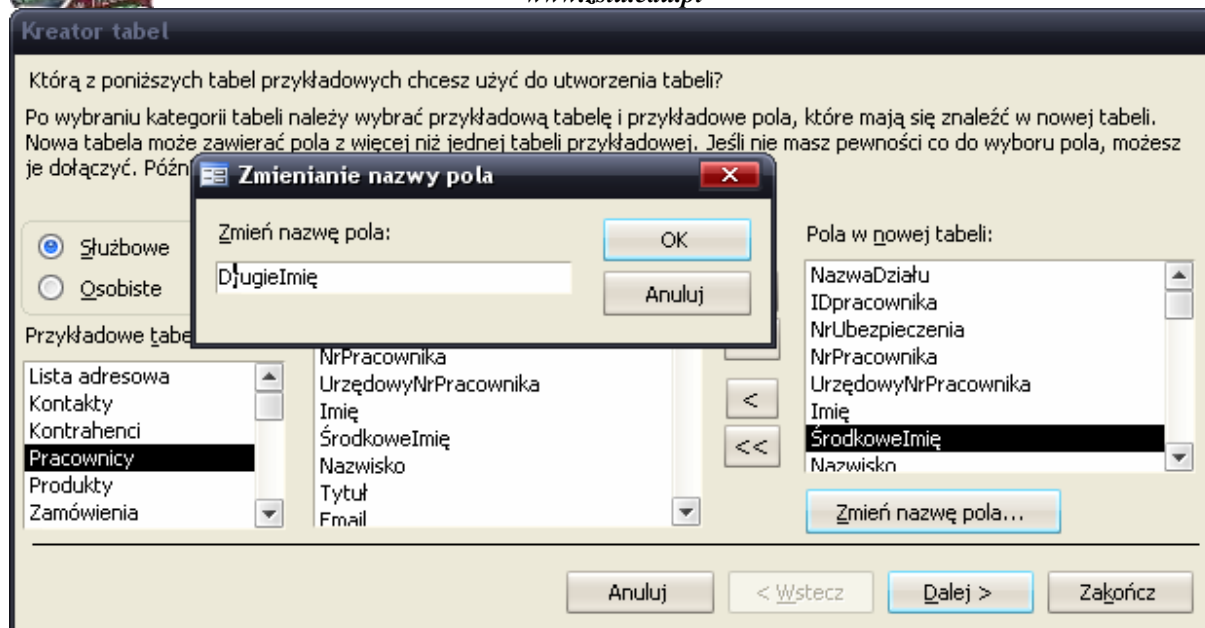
Kreator tabel

Którą z poniższych tabel przykładowych chcesz użyć do utworzenia tabeli?

Po wybraniu kategorii tabeli należy wybrać przykładową tabelę i przykładowe pola, które mają się znaleźć w nowej tabeli. Nowa tabela może zawierać pola z więcej niż jednej tabeli przykładowej. Jeśli nie masz pewności co do wyboru pola, możesz je dołączyć. Późn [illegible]

Zmienianie nazwy pola

Zmień nazwę pola:

DrugieImię

OK

Anuluj

Służbowe

Osobiste

Przykładowe tabe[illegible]

Lista adresowa
Kontakty
Kontrahenci
Pracownicy
Produkty
Zamówienia

NrPracownika
UrzędowyNrPracownika
Imię
ŚrodkoweImię
Nazwisko
Tytuł
Email

<

<<

Pola w nowej tabeli:

NazwaDziału
IDpracownika
NrUbezpieczenia
NrPracownika
UrzędowyNrPracownika
Imię
ŚrodkoweImię
Nazwisko

Zmień nazwę pola...

Anuluj

< Wstecz

Dalej >

Zakończ